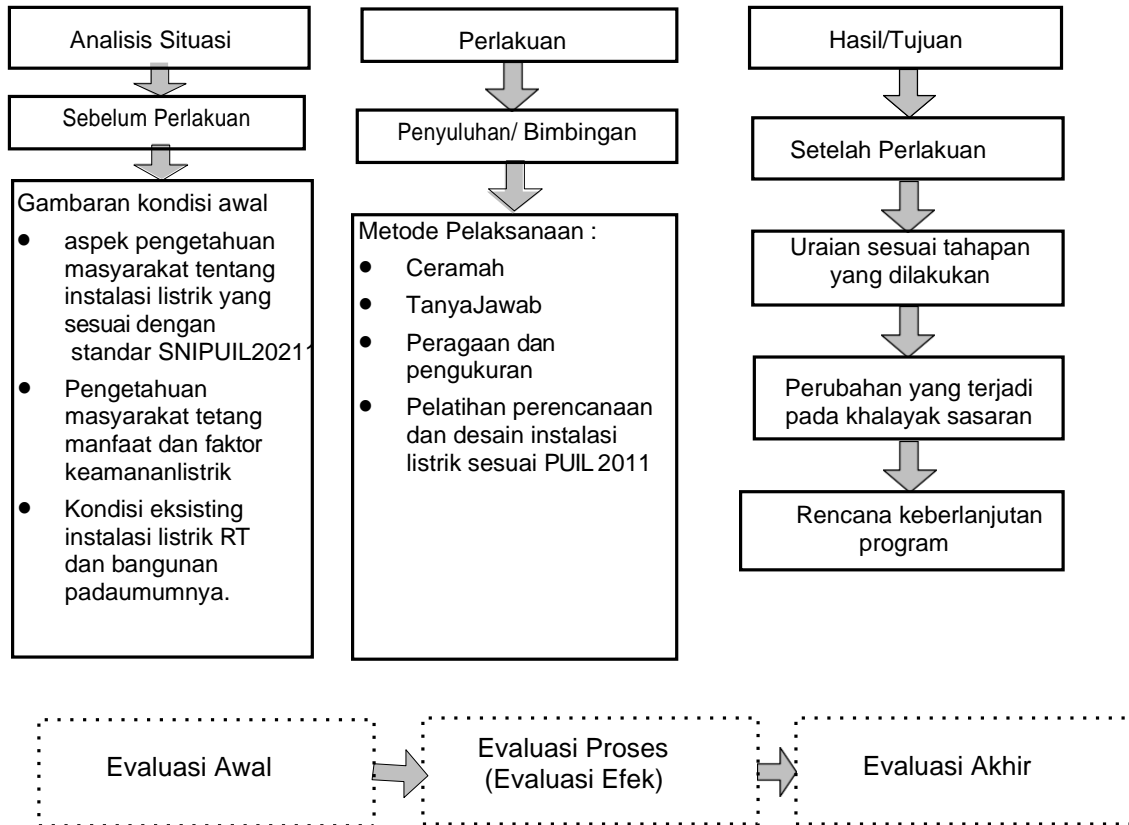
Analisis Situasi

Sebelum Perlakuan

Gambaran kondisi awal

- aspek pengetahuan masyarakat tentang instalasi listrik yang sesuai dengan standar SNIPUIL20211
- Pengetahuan masyarakat tetang manfaat dan faktor keamananlistrik
- Kondisi eksisting instalasi listrik RT dan bangunan padaumumnya.

Perlakuan

Penyuluhan/ Bimbingan

Metode Pelaksanaan :

- Ceramah
- TanyaJawab
- Peragaan dan pengukuran
- Pelatihan perencanaan dan desain instalasi listrik sesuai PUIL 2011

Hasil/Tujuan

Setelah Perlakuan

Uraian sesuai tahapan yang dilakukan

Perubahan yang terjadi pada khalayak sasaran

Rencana keberlanjutan program

Evaluasi Awal

Evaluasi Proses (Evaluasi Efek)

Evaluasi Akhir